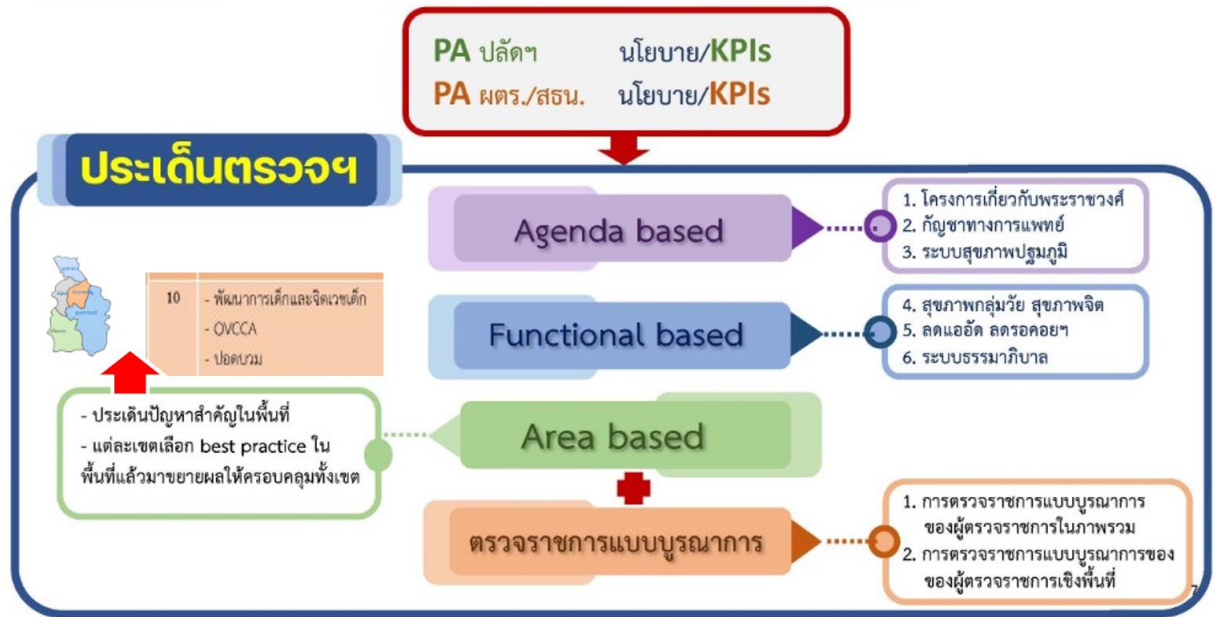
PA ปลัดฯ นโยบาย/KPIs
PA ผตร./สธน. นโยบาย/KPIs

ประเด็นตรวจฯ

Agenda based

1. โครงการเกี่ยวกับพระราชวงศ์
2. กัญชาทางการแพทย์
3. ระบบสุขภาพปฐมภูมิ

| 10 | - พัฒนาการเด็กและจิตเวชเด็ก - OVCCA - ปอดบวม |
|---|---|

Functional based

4. สุขภาพกลุ่มวัย สุขภาพจิต
5. ลดแออัด ลดรอคอยฯ
6. ระบบธรรมาภิบาล

- ประเด็นปัญหาสำคัญในพื้นที่
- แต่ละเขตเลือก best practice ในพื้นที่แล้วมาขยายผลให้ครอบคลุมทั้งเขต

Area based

ตรวจราชการแบบบูรณาการ

1. การตรวจราชการแบบบูรณาการของผู้ตรวจราชการในภาพรวม
2. การตรวจราชการแบบบูรณาการของของผู้ตรวจราชการเชิงพื้นที่

7